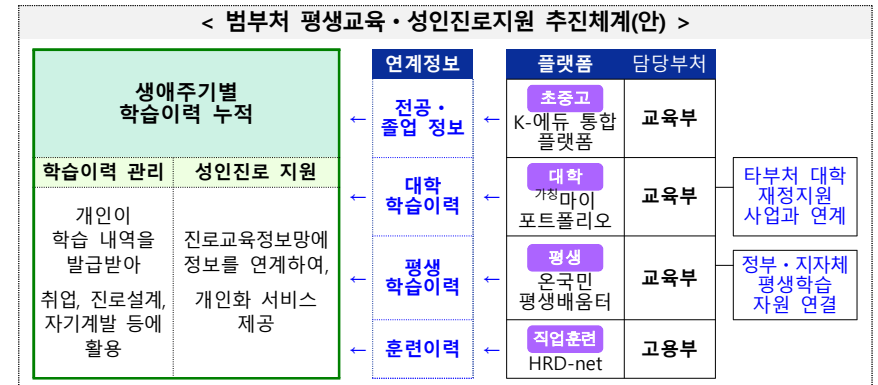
< 범부처 평생교육 · 성인진로지원 추진체계(안) >

생애주기별
학습이력 누적

| 학습이력 관리 | 성인진로 지원 |
|---|---|
| 개인이 학습 내역을 발급받아 취업, 진로설계, 자기계발 등에 활용 | 진로교육정보망에 정보를 연계하여, 개인화 서비스 제공 |

| 연계정보 | | 플랫폼 | 담당부처 |
|---|---|---|---|
| 전공 · 졸업 정보 | ← | 초중고 K-에듀 통합 플랫폼 | 교육부 |
| 대학 학습이력 | ← | 대학 가칭마이 포트폴리오 | 교육부 |
| 평생 학습이력 | ← | 평생 온국민 평생배움터 | 교육부 |
| 훈련이력 | ← | 직업훈련 HRD-net | 고용부 |

타부처 대학 재정지원 사업과 연계

정부 · 지자체 평생학습 자원 연결